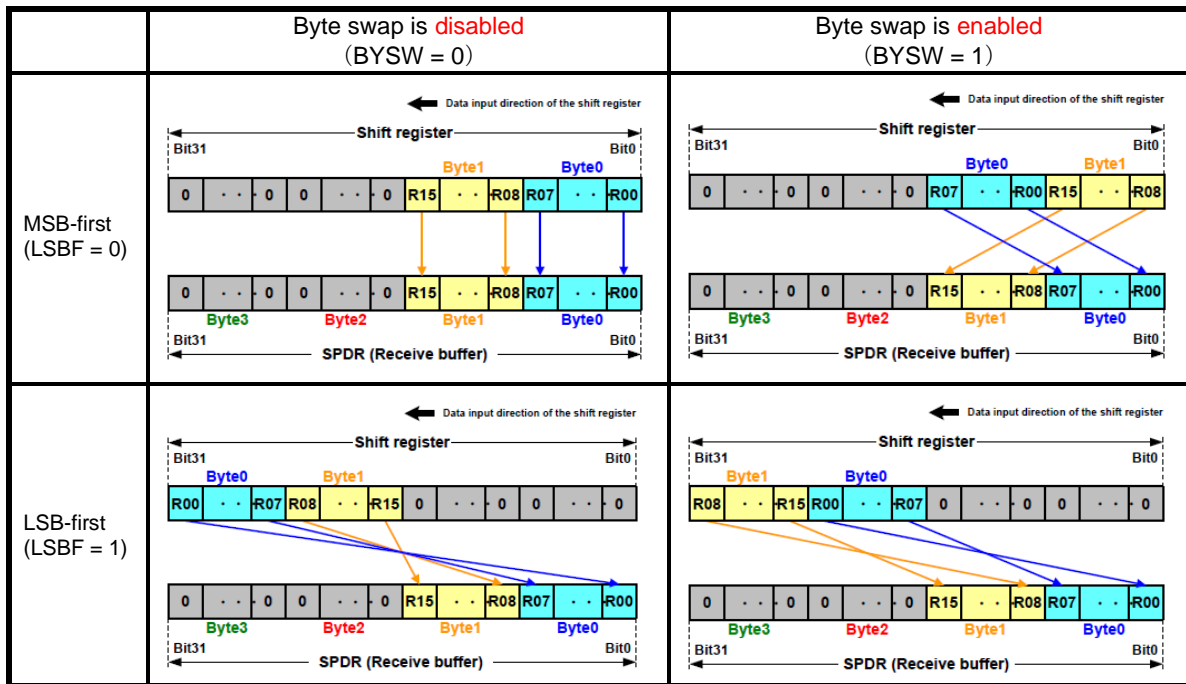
| | Byte swap is disabled (BYSW = 0) | Byte swap is enabled (BYSW = 1) |
|---|---|---|
| MSB-first (LSBF = 0) | Data input direction of the shift register<br>Shift register<br>Bit31 Bit0<br>Byte1 Byte0<br>0 · · 0 0 · · 0 R15 · · R08 R07 · · R00<br>0 · · 0 0 · · 0 R15 · · R08 R07 · · R00<br>Byte3 Byte2 Byte1 Byte0<br>Bit31 Bit0<br>SPDR (Receive buffer) | Data input direction of the shift register<br>Shift register<br>Bit31 Bit0<br>Byte0 Byte1<br>0 · · 0 0 · · 0 R07 · · R00 R15 · · R08<br>0 · · 0 0 · · 0 R15 · · R08 R07 · · R00<br>Byte3 Byte2 Byte1 Byte0<br>Bit31 Bit0<br>SPDR (Receive buffer) |
| LSB-first (LSBF = 1) | Data input direction of the shift register<br>Shift register<br>Bit31 Bit0<br>Byte0 Byte1<br>R00 · · R07 R08 · · R15 0 · · 0 0 · · 0<br>0 · · 0 0 · · 0 R15 · · R08 R07 · · R00<br>Byte3 Byte2 Byte1 Byte0<br>Bit31 Bit0<br>SPDR (Receive buffer) | Data input direction of the shift register<br>Shift register<br>Bit31 Bit0<br>Byte1 Byte0<br>R08 · · R15 R00 · · R07 0 · · 0 0 · · 0<br>0 · · 0 0 · · 0 R15 · · R08 R07 · · R00<br>Byte3 Byte2 Byte1 Byte0<br>Bit31 Bit0<br>SPDR (Receive buffer) |